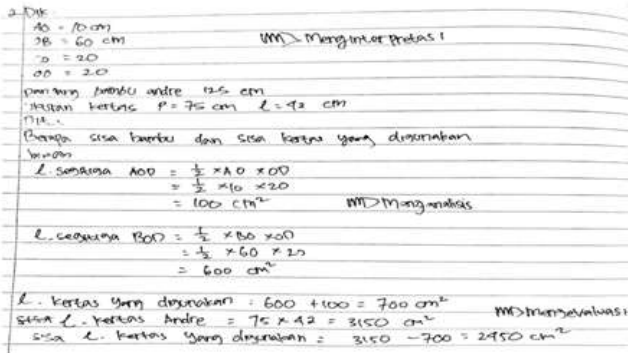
2. Dik
AO = 10 cm
OB = 60 cm
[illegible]O = 20
OD = 20
MMD Menginterpretasi
panjang bambu andre 125 cm
Ukuran kertas P = 75 cm l = 42 cm
Dit..
Berapa sisa bambu dan sisa kertas yang digunakan
Jawab
L. segitiga AOD = $\frac{1}{2}$ × AO × OD
= $\frac{1}{2}$ × 10 × 20
= 100 cm$^2$
MMD Menganalisis

L. segitiga BOD = $\frac{1}{2}$ × BO × OD
= $\frac{1}{2}$ × 60 × 20
= 600 cm$^2$

L. kertas yang digunakan : 600 + 100 = 700 cm$^2$
sisa L. kertas Andre = 75 × 42 = 3150 cm$^2$
MMD Mengevaluasi
sisa L. kertas yang digunakan = 3150 − 700 = 2450 cm$^2$